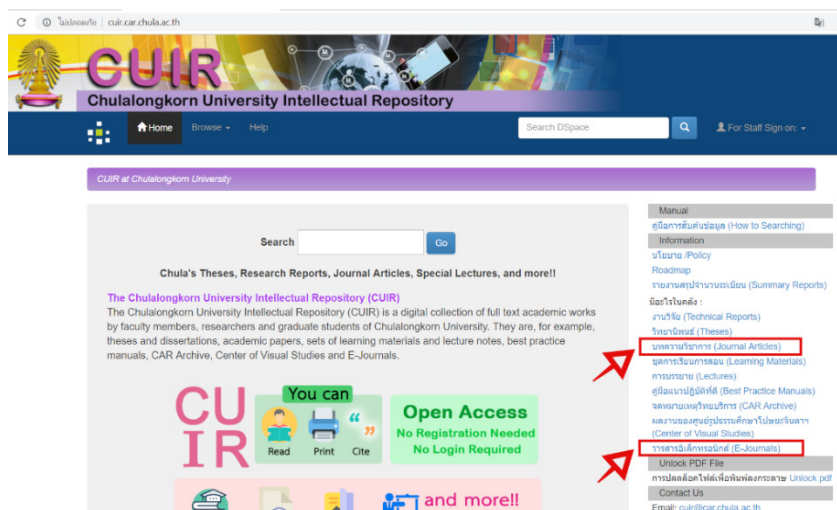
ไม่ปลอดภัย | cuir.car.chula.ac.th

CUIR
Chulalongkorn University Intellectual Repository

Home Browse Help
Search DSpace
For Staff Sign on:

CUIR at Chulalongkorn University

Search Go

Chula's Theses, Research Reports, Journal Articles, Special Lectures, and more!!

The Chulalongkorn University Intellectual Repository (CUIR)
The Chulalongkorn University Intellectual Repository (CUIR) is a digital collection of full text academic works by faculty members, researchers and graduate students of Chulalongkorn University. They are, for example, theses and dissertations, academic papers, sets of learning materials and lecture notes, best practice manuals, CAR Archive, Center of Visual Studies and E-Journals.

CU IR
You can
Read Print Cite

Open Access
No Registration Needed
No Login Required

and more!!

Manual
คู่มือการสืบค้นข้อมูล (How to Searching)
Information
นโยบาย /Policy
Roadmap
รายงานสรุปจำนวนระเบียน (Summary Reports)
มีอะไรในคลัง :
งานวิจัย (Technical Reports)
วิทยานิพนธ์ (Theses)
บทความวิชาการ (Journal Articles)
ชุดการเรียนการสอน (Learning Materials)
การบรรยาย (Lectures)
คู่มือแนวปฏิบัติที่ดี (Best Practice Manuals)
จดหมายเหตุวิทยบริการ (CAR Archive)
ผลงานของศูนย์ศิลปวัฒนธรรมศึกษาวิทัศนศิลป์ (Center of Visual Studies)
วารสารอิเล็กทรอนิกส์ (E-Journals)
Unlock PDF File
การปลดล็อคไฟล์เพื่อพิมพ์ผลงาน Unlock pdf
Contact Us
Email: cuir@car.chula.ac.th